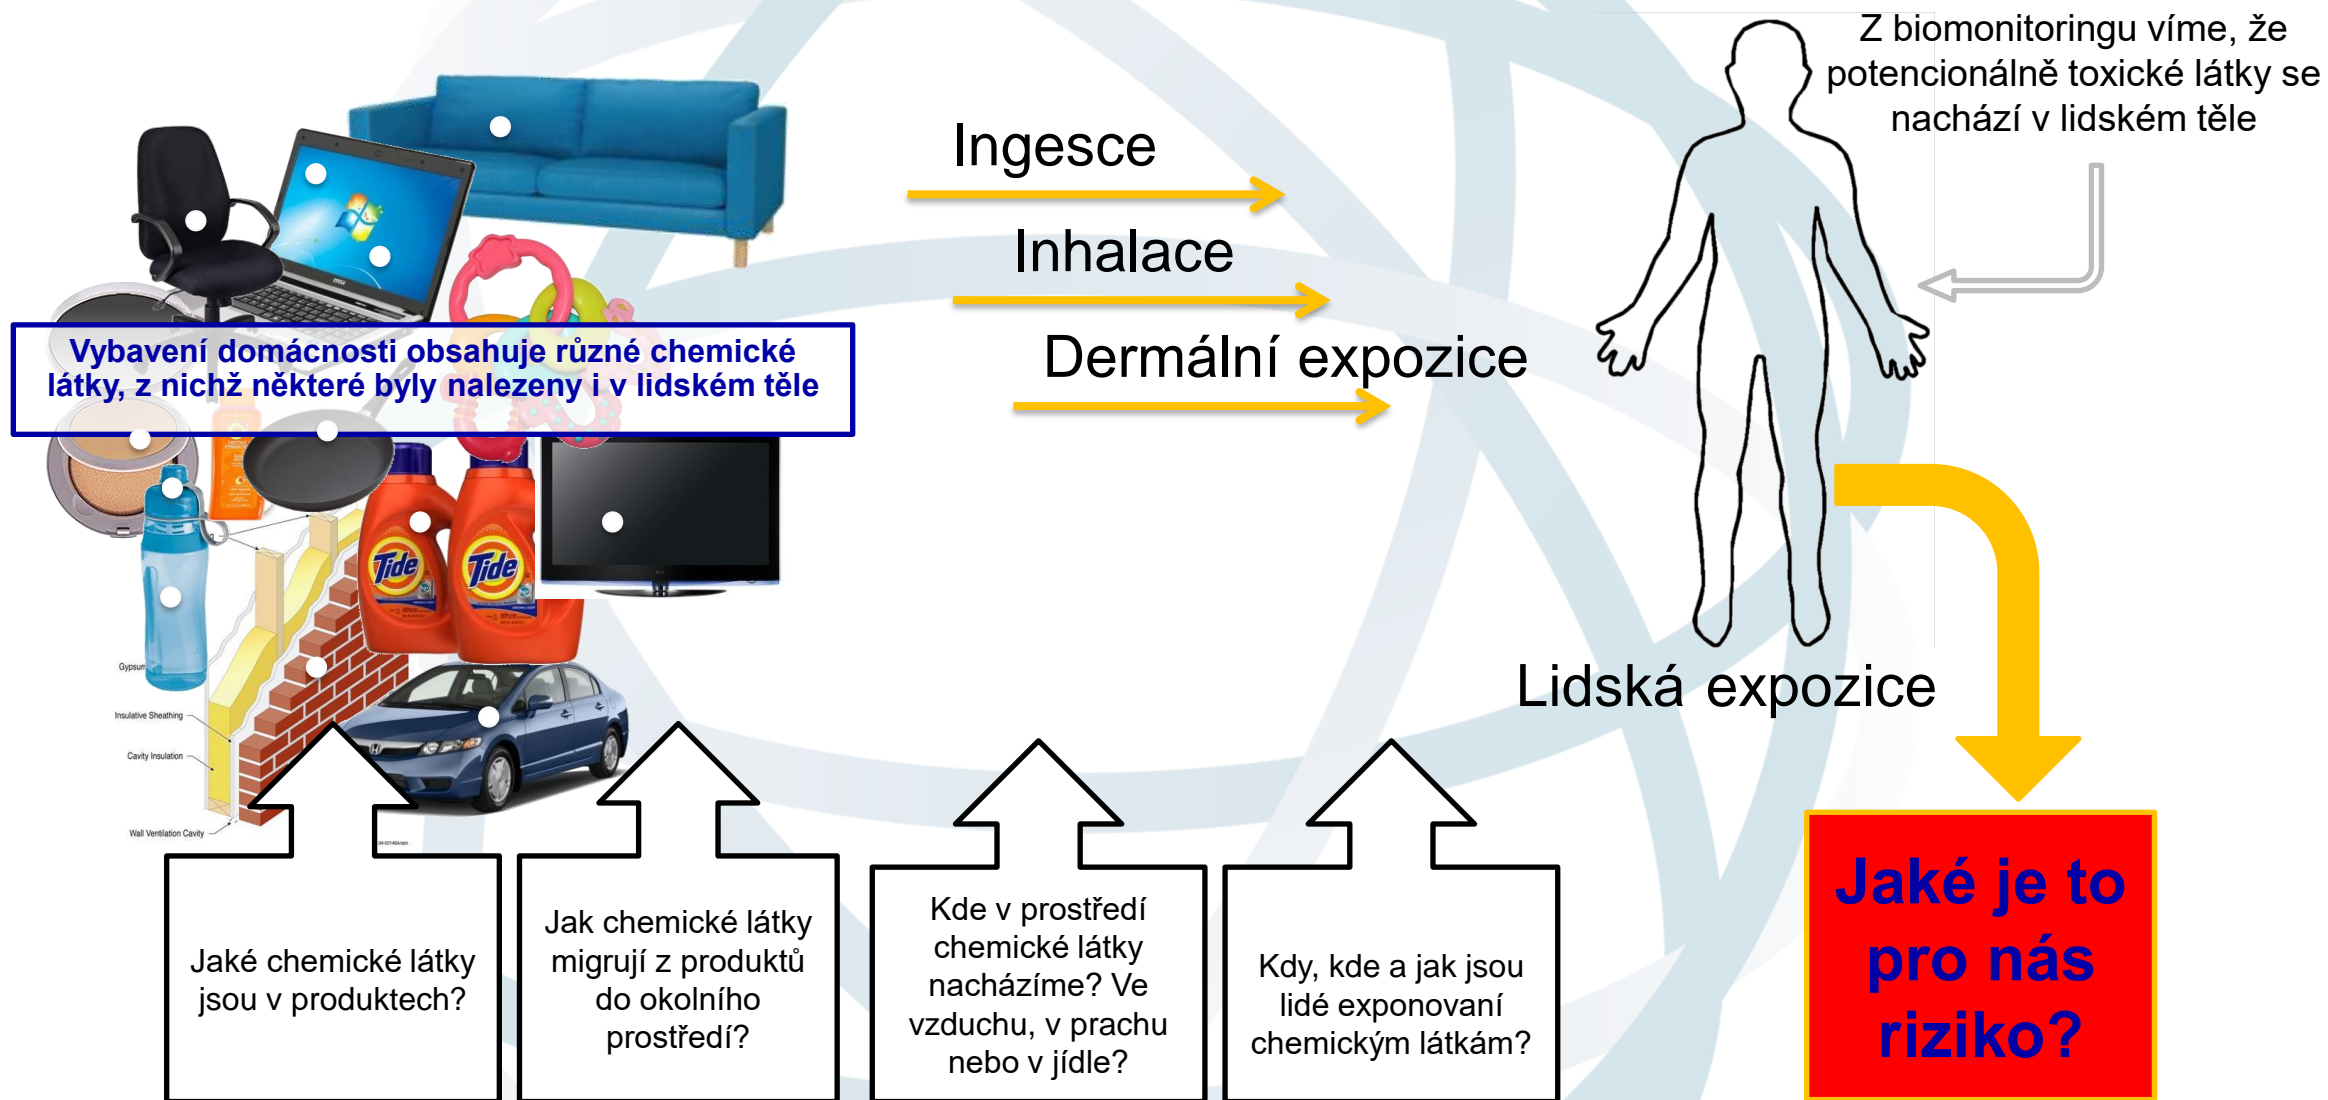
Z biomonitoringu víme, že potencionálně toxické látky se nachází v lidském těle

Ingesce

Inhalace

Dermální expozice

Vybavení domácnosti obsahuje různé chemické látky, z nichž některé byly nalezeny i v lidském těle

Tide

Tide

Gypsum

Insulative Sheathing

Cavity Insulation

Wall Ventilation Cavity

Lidská expozice

Jaké chemické látky jsou v produktech?

Jak chemické látky migrují z produktů do okolního prostředí?

Kde v prostředí chemické látky nacházíme? Ve vzduchu, v prachu nebo v jídle?

Kdy, kde a jak jsou lidé exponovaní chemickým látkám?

Jaké je to pro nás riziko?